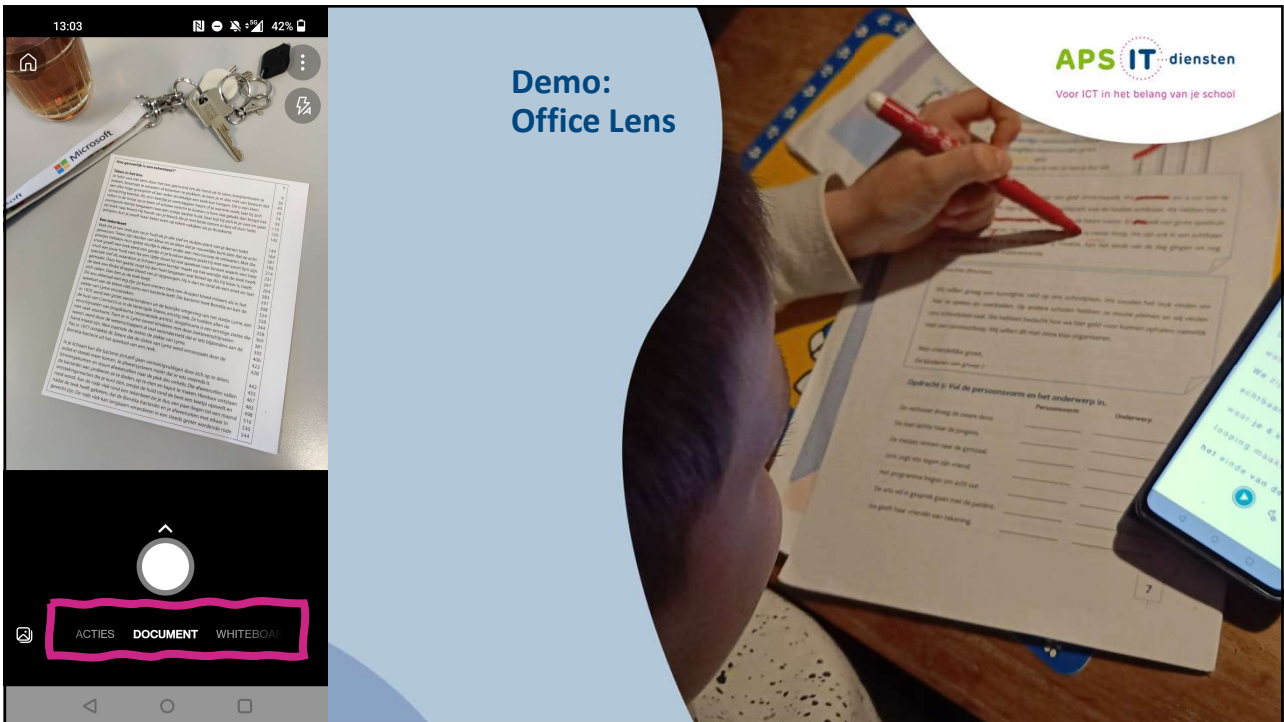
13:03 42%

Microsoft

ACTIES DOCUMENT WHITEBOA

Demo:
Office Lens

APS IT diensten
Voor ICT in het belang van je school

Opdracht 3: Vul de persoonsvorm en het onderwerp in.

Persoonsvorm Onderwerp

7